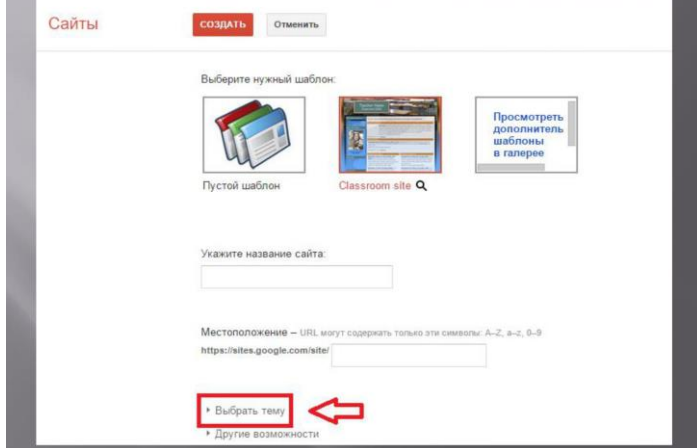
Сайты

СОЗДАТЬ

Отменить

Выберите нужный шаблон:

Пустой шаблон

Classroom site

Просмотреть дополнитель шаблоны в галерее

Укажите название сайта:

Местоположение – URL могут содержать только эти символы: A–Z, a–z, 0–9

https://sites.google.com/site/

Выбрать тему

Другие возможности